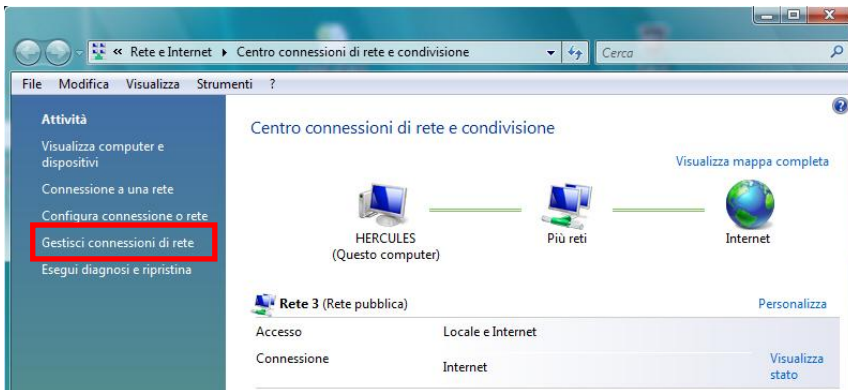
« Rete e Internet ▸ Centro connessioni di rete e condivisione

Cerca

File Modifica Visualizza Strumenti ?

Attività

Visualizza computer e dispositivi

Connessione a una rete

Configura connessione o rete

Gestisci connessioni di rete

Esegui diagnosi e ripristina

Centro connessioni di rete e condivisione

Visualizza mappa completa

HERCULES (Questo computer)

Più reti

Internet

Rete 3 (Rete pubblica)

Personalizza

| | | |
|---|---|---|
| Accesso | Locale e Internet | |
| Connessione | Internet | Visualizza stato |